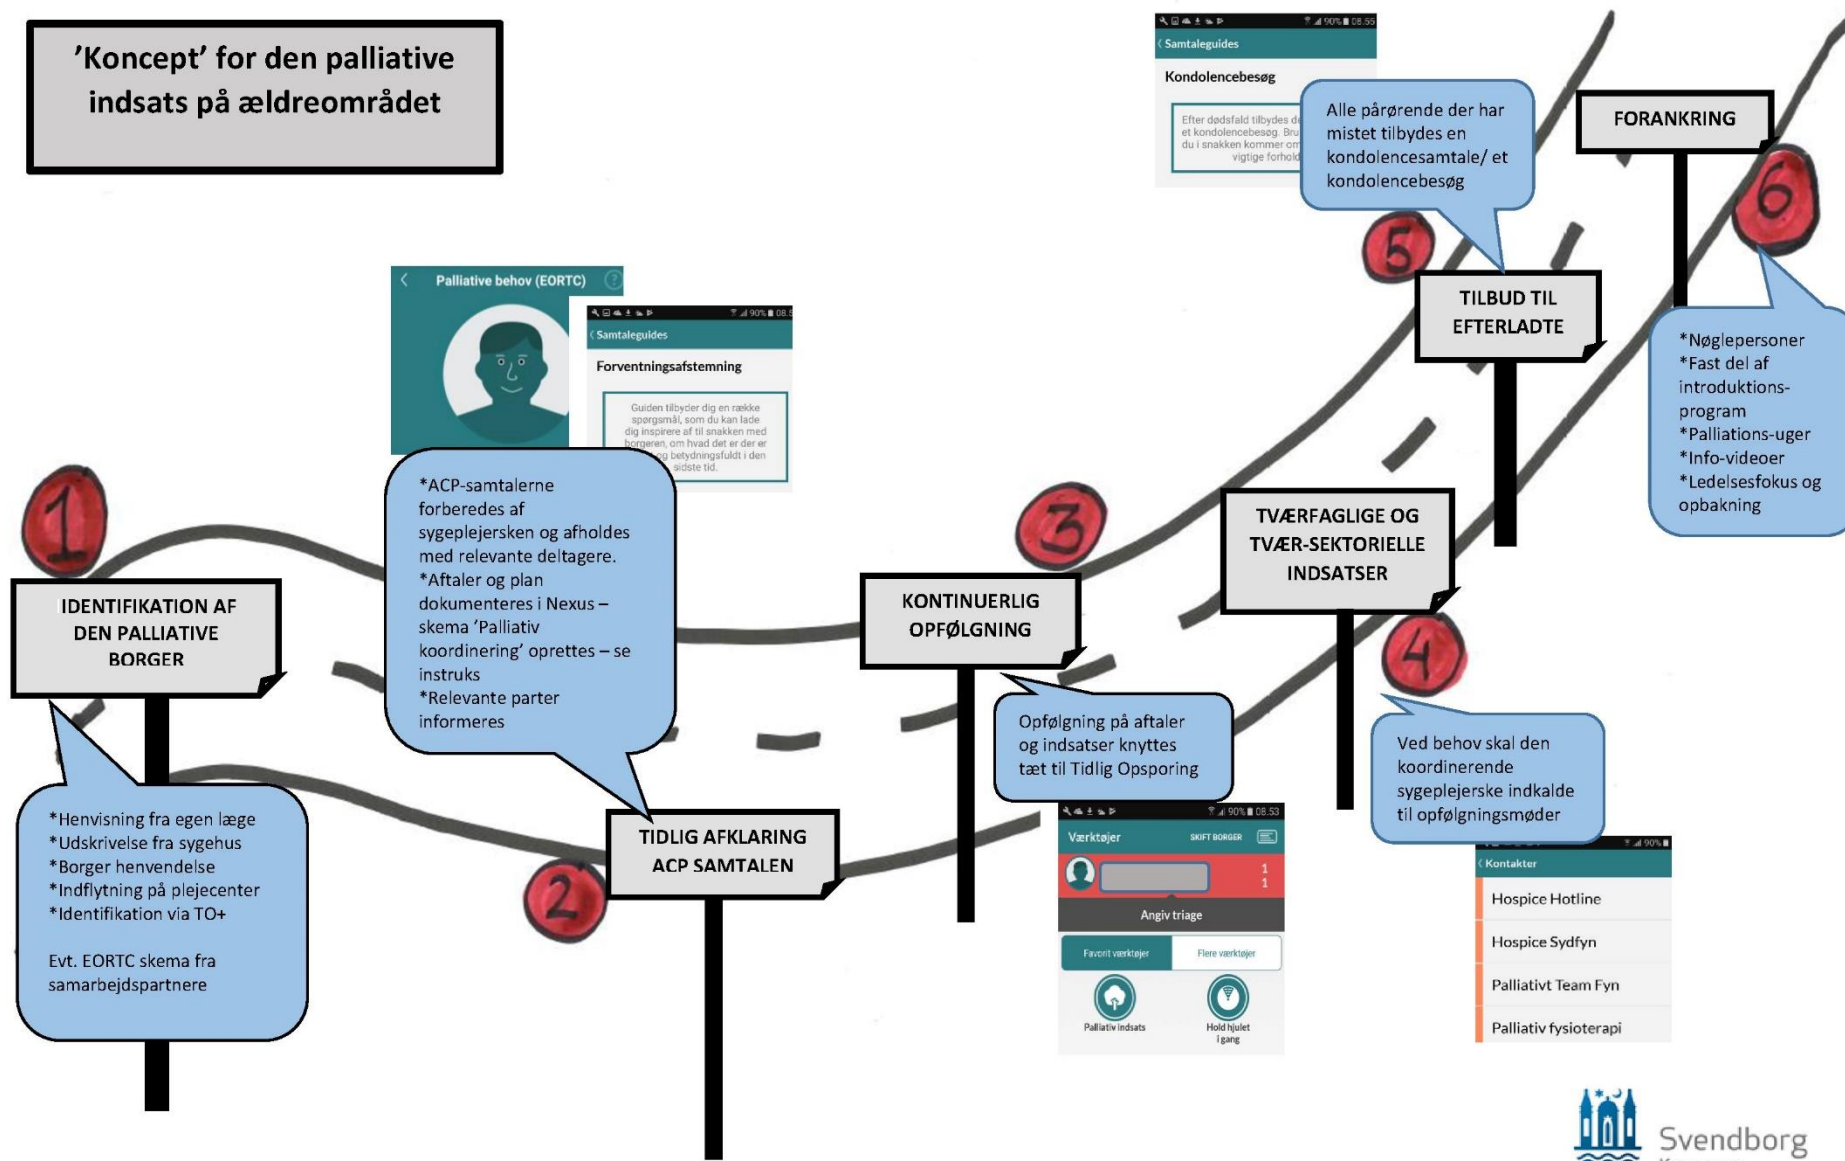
'Koncept' for den palliative indsats på ældreområdet

Samtaleguides
Kondolencebesøg
Efter dødsfald tilbydes d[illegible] et kondolencebesøg. Bru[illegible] du i snakken kommer om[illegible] vigtige forhold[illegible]

Alle pårørende der har mistet tilbydes en kondolencesamtale/ et kondolencebesøg

FORANKRING

6

5

TILBUD TIL EFTERLADTE

*Nøglepersoner
*Fast del af introduktions-program
*Palliations-uger
*Info-videoer
*Ledelsesfokus og opbakning

Palliative behov (EORTC)

Samtaleguides
Forventningsafstemning
Guiden tilbyder dig en række spørgsmål, som du kan lade dig inspirere af til snakken med borgeren, om hvad det er der er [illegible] og betydningsfuldt i den sidste tid.

*ACP-samtalerne forberedes af sygeplejersken og afholdes med relevante deltagere.
*Aftaler og plan dokumenteres i Nexus – skema 'Palliativ koordinering' oprettes – se instruks
*Relevante parter informeres

1

3

TVÆRFAGLIGE OG TVÆR-SEKTORIELLE INDSATSER

IDENTIFIKATION AF DEN PALLIATIVE BORGER

KONTINUERLIG OPFØLGNING

4

Opfølgning på aftaler og indsatser knyttes tæt til Tidlig Opsporing

Ved behov skal den koordinerende sygeplejerske indkalde til opfølgningsmøder

*Henvisning fra egen læge
*Udskrivelse fra sygehus
*Borger henvendelse
*Indflytning på plejecenter
*Identifikation via TO+

Evt. EORTC skema fra samarbejdspartnere

TIDLIG AFKLARING ACP SAMTALEN

2

Værktøjer
SKIFT BORGER
1
1
Angiv triage
Favorit værktøjer
Flere værktøjer
Palliativ indsats
Hold hjulet i gang

Kontakter
Hospice Hotline
Hospice Sydfyn
Palliativt Team Fyn
Palliativ fysioterapi

Svendborg